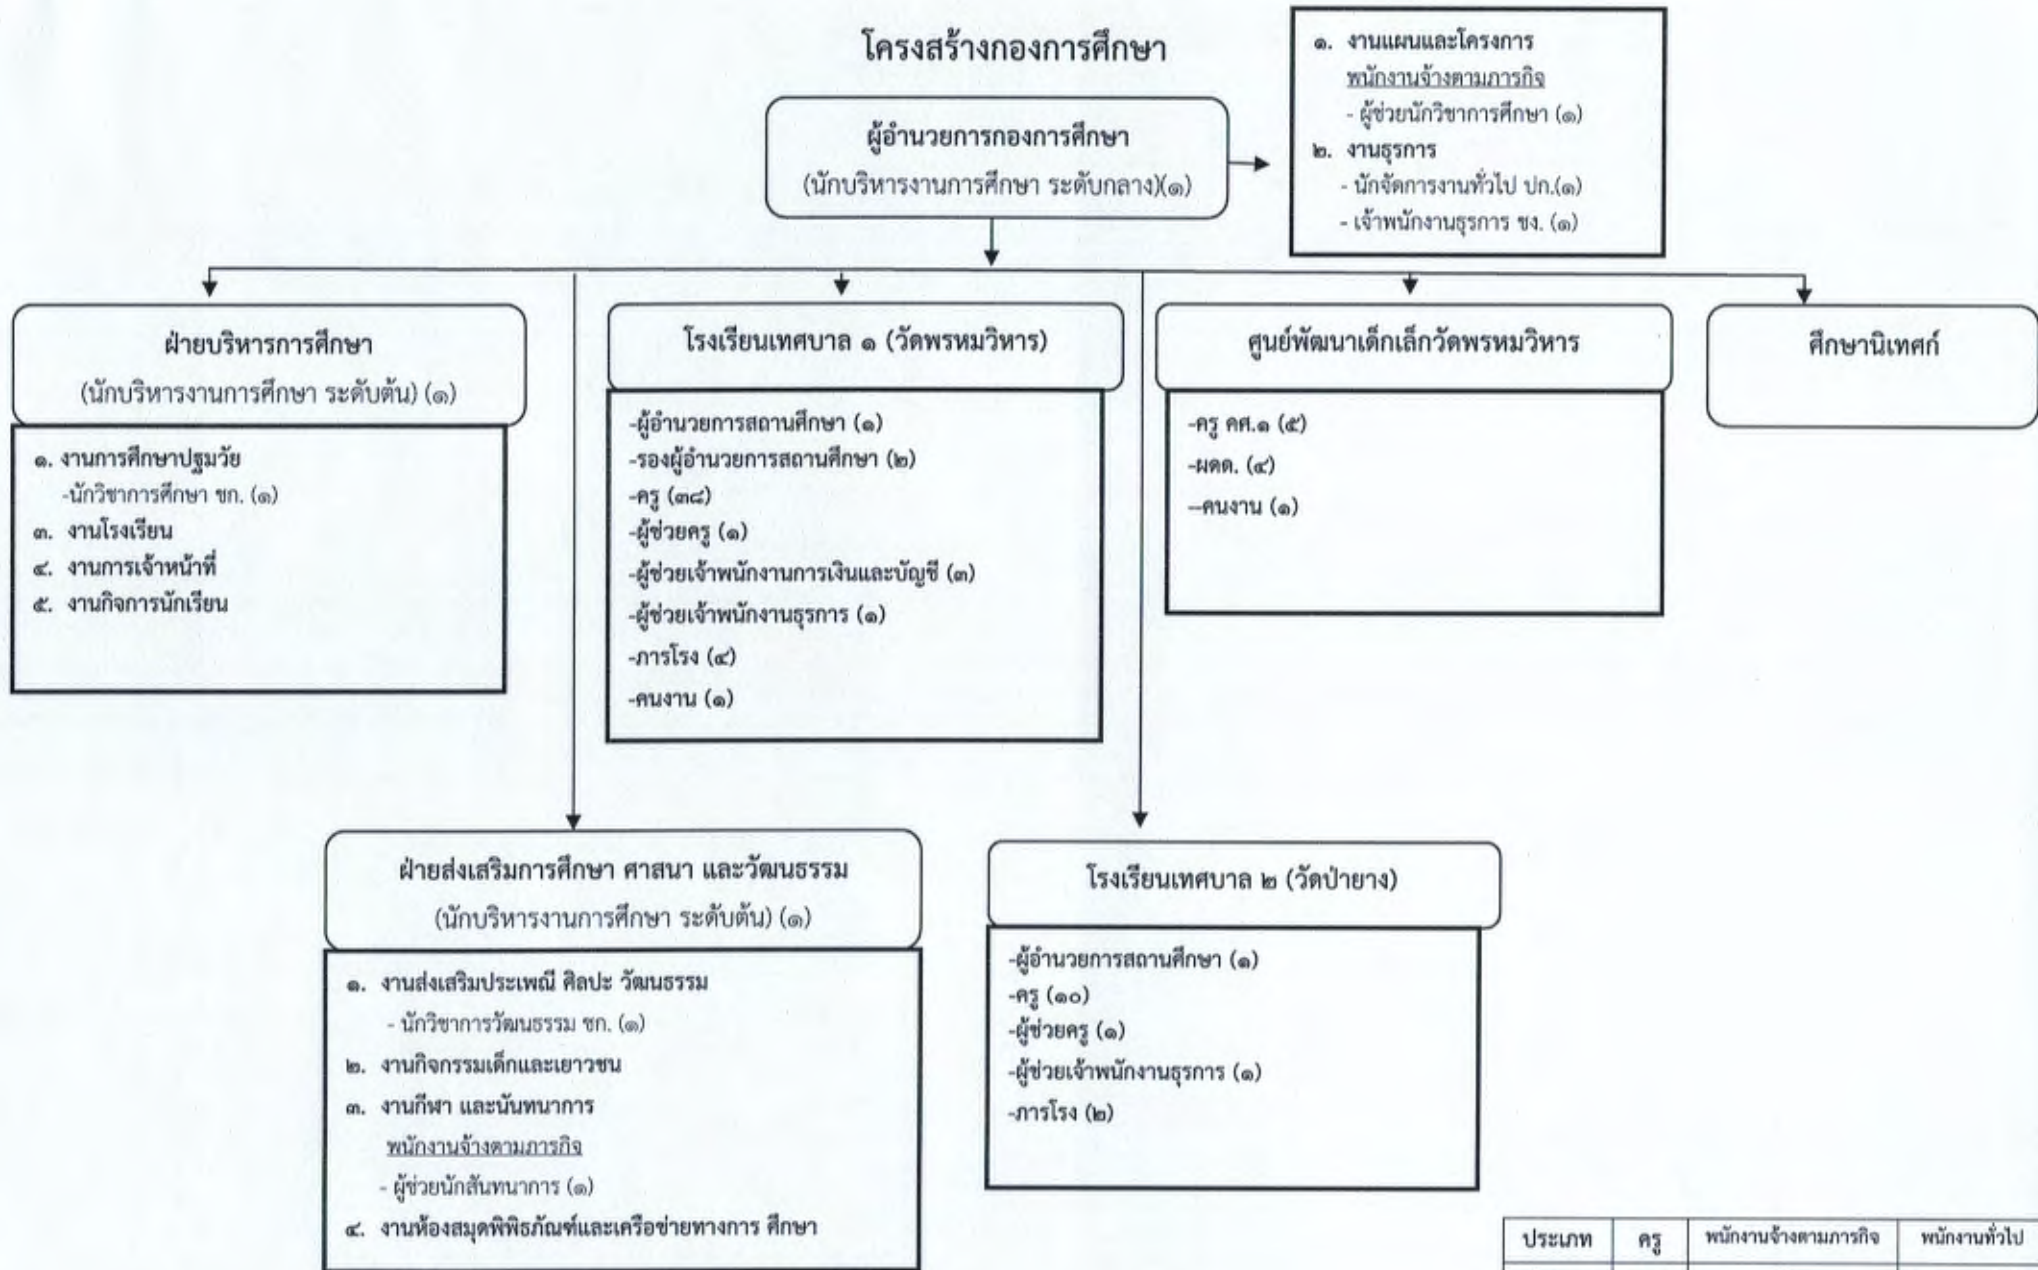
โครงสร้างกองการศึกษา

ผู้อำนวยการกองการศึกษา
(นักบริหารงานการศึกษา ระดับกลาง)(๑)

๑. งานแผนและโครงการ
พนักงานจ้างตามภารกิจ
- ผู้ช่วยนักวิชาการศึกษา (๑)
๒. งานธุรการ
- นักจัดการงานทั่วไป ปก.(๑)
- เจ้าพนักงานธุรการ ชง. (๑)

ฝ่ายบริหารการศึกษา
(นักบริหารงานการศึกษา ระดับต้น) (๑)

๑. งานการศึกษาปฐมวัย
-นักวิชาการศึกษา ชก. (๑)
๓. งานโรงเรียน
๔. งานการเจ้าหน้าที่
๕. งานกิจการนักเรียน

โรงเรียนเทศบาล ๑ (วัดพรหมวิหาร)

-ผู้อำนวยการสถานศึกษา (๑)
-รองผู้อำนวยการสถานศึกษา (๒)
-ครู (๓๘)
-ผู้ช่วยครู (๑)
-ผู้ช่วยเจ้าพนักงานการเงินและบัญชี (๓)
-ผู้ช่วยเจ้าพนักงานธุรการ (๑)
-ภารโรง (๔)
-คนงาน (๑)

ศูนย์พัฒนาเด็กเล็กวัดพรหมวิหาร

-ครู คศ.๑ (๕)
-ผดด. (๔)
--คนงาน (๑)

ศึกษานิเทศก์

ฝ่ายส่งเสริมการศึกษา ศาสนา และวัฒนธรรม
(นักบริหารงานการศึกษา ระดับต้น) (๑)

๑. งานส่งเสริมประเพณี ศิลปะ วัฒนธรรม
- นักวิชาการวัฒนธรรม ชก. (๑)
๒. งานกิจกรรมเด็กและเยาวชน
๓. งานกีฬา และนันทนาการ
พนักงานจ้างตามภารกิจ
- ผู้ช่วยนักสันทนาการ (๑)
๔. งานห้องสมุดพิพิธภัณฑ์และเครือข่ายทางการ ศึกษา

โรงเรียนเทศบาล ๒ (วัดป่ายาง)

-ผู้อำนวยการสถานศึกษา (๑)
-ครู (๑๐)
-ผู้ช่วยครู (๑)
-ผู้ช่วยเจ้าพนักงานธุรการ (๑)
-ภารโรง (๒)

| ประเภท | ครู | พนักงานจ้างตามภารกิจ | พนักงานทั่วไป |
|---|---|---|---|